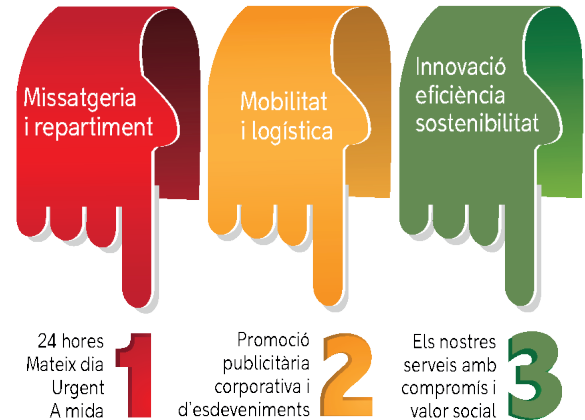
Missatgeria i repartiment

Mobilitat i logística

Innovació eficiència sostenibilitat

24 hores
Mateix dia
Urgent
A mida

1

Promoció publicitària corporativa i d'esdeveniments

2

Els nostres serveis amb compromís i valor social

3